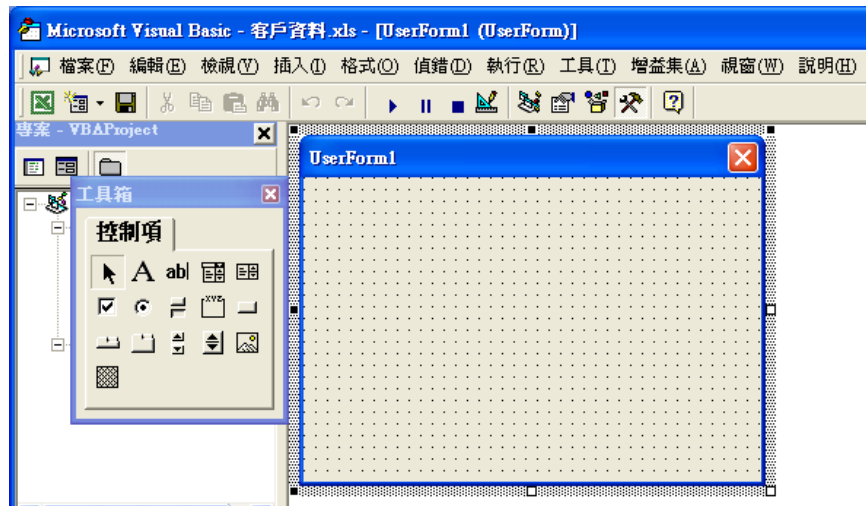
Microsoft Visual Basic - 客戶資料.xls - [UserForm1 (UserForm)]

檔案(F) 編輯(E) 檢視(V) 插入(I) 格式(O) 偵錯(D) 執行(R) 工具(T) 增益集(A) 視窗(W) 說明(H)

專案 - VBAProject

工具箱

控制項

A abl

UserForm1